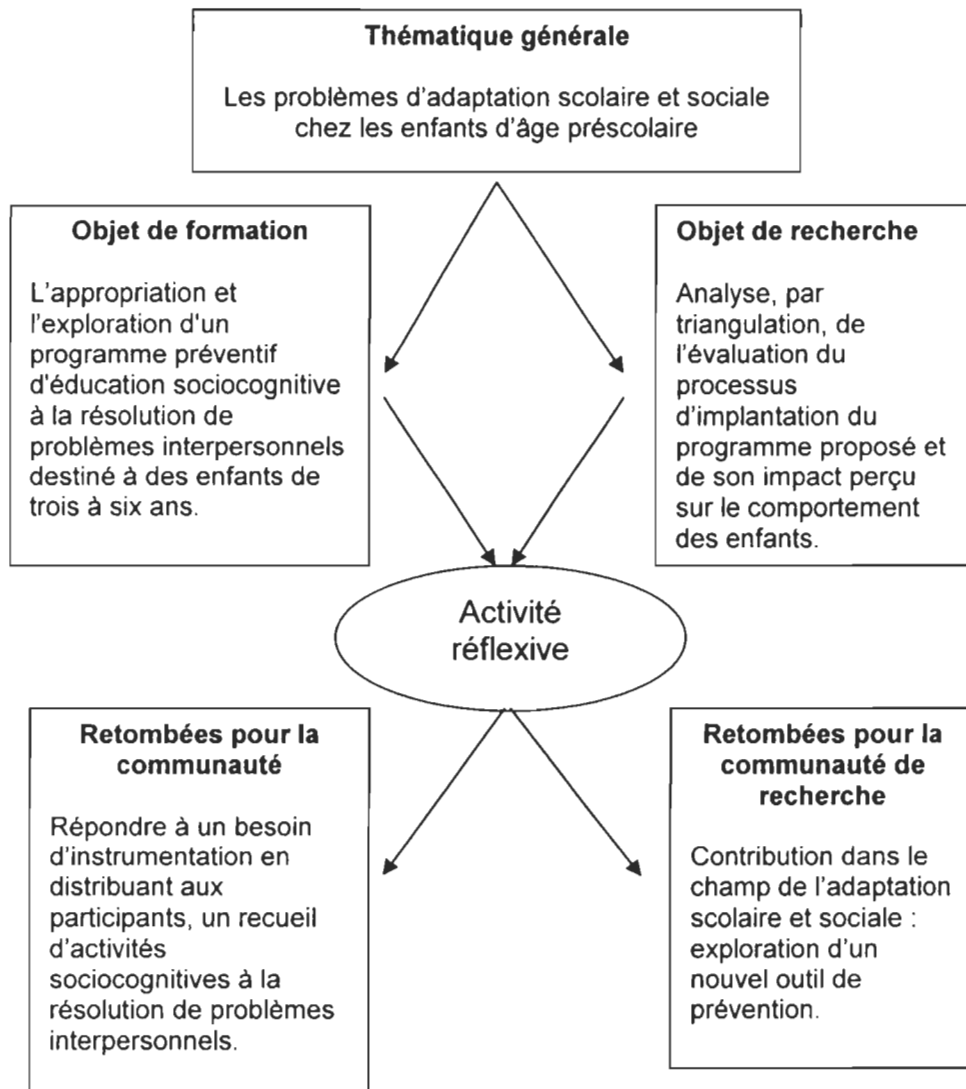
**Thématique générale**

Les problèmes d'adaptation scolaire et sociale chez les enfants d'âge préscolaire

**Objet de formation**

L'appropriation et l'exploration d'un programme préventif d'éducation sociocognitive à la résolution de problèmes interpersonnels destiné à des enfants de trois à six ans.

**Objet de recherche**

Analyse, par triangulation, de l'évaluation du processus d'implantation du programme proposé et de son impact perçu sur le comportement des enfants.

Activité réflexive

**Retombées pour la communauté**

Répondre à un besoin d'instrumentation en distribuant aux participants, un recueil d'activités sociocognitives à la résolution de problèmes interpersonnels.

**Retombées pour la communauté de recherche**

Contribution dans le champ de l'adaptation scolaire et sociale : exploration d'un nouvel outil de prévention.